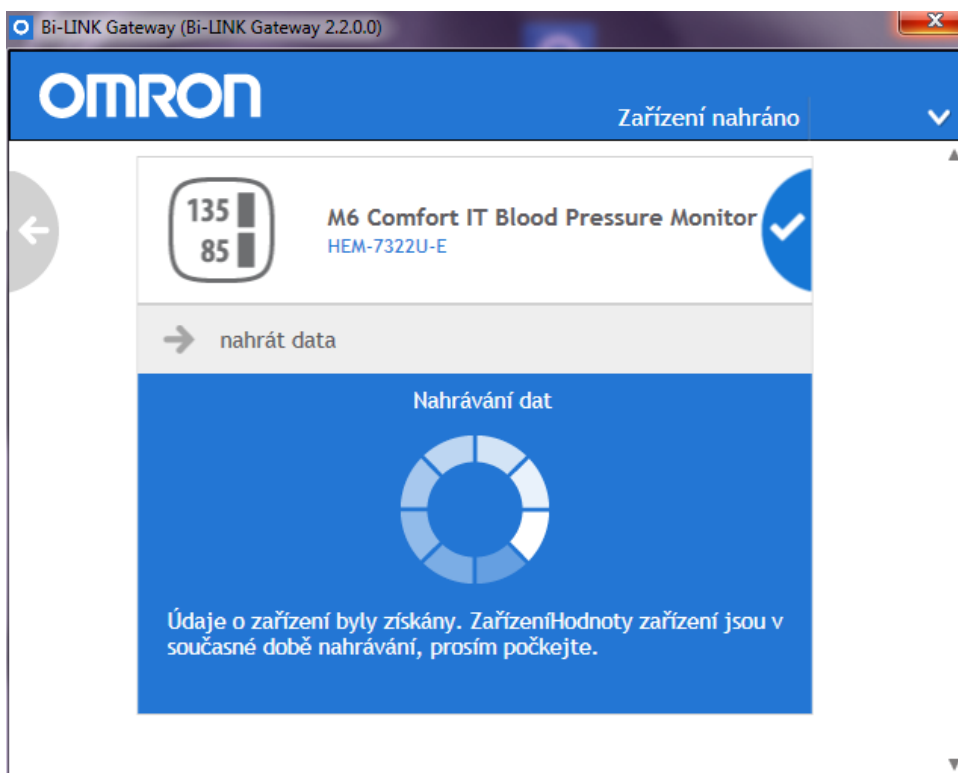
Bi-LINK Gateway (Bi-LINK Gateway 2.2.0.0)

OMRON

Zařízení nahráno

135
85

M6 Comfort IT Blood Pressure Monitor
HEM-7322U-E

nahrát data

Nahrávání dat

Údaje o zařízení byly získány. ZařízeníHodnoty zařízení jsou v současné době nahrávání, prosím počkejte.